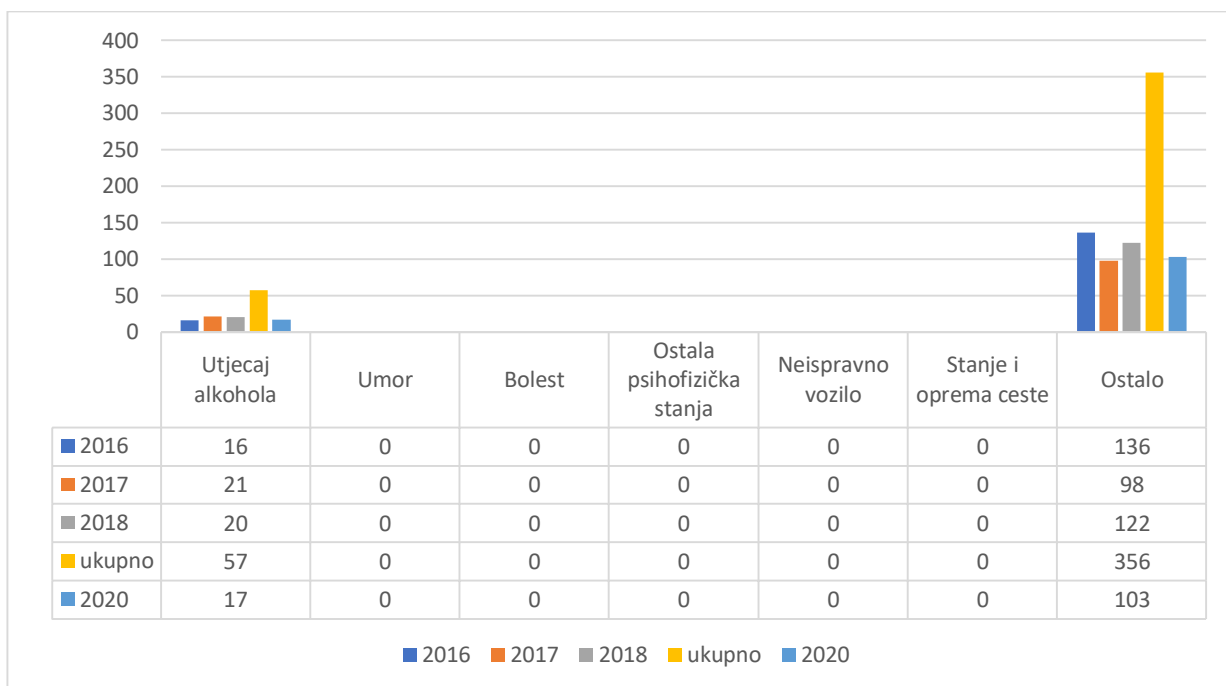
400
350
300
250
200
150
100
50
0

| | Utjecaj alkohola | Umor | Bolest | Ostala psihofizička stanja | Neispravno vozilo | Stanje i oprema ceste | Ostalo |
|---|---|---|---|---|---|---|---|
| 2016 | 16 | 0 | 0 | 0 | 0 | 0 | 136 |
| 2017 | 21 | 0 | 0 | 0 | 0 | 0 | 98 |
| 2018 | 20 | 0 | 0 | 0 | 0 | 0 | 122 |
| ukupno | 57 | 0 | 0 | 0 | 0 | 0 | 356 |
| 2020 | 17 | 0 | 0 | 0 | 0 | 0 | 103 |

2016 2017 2018 ukupno 2020